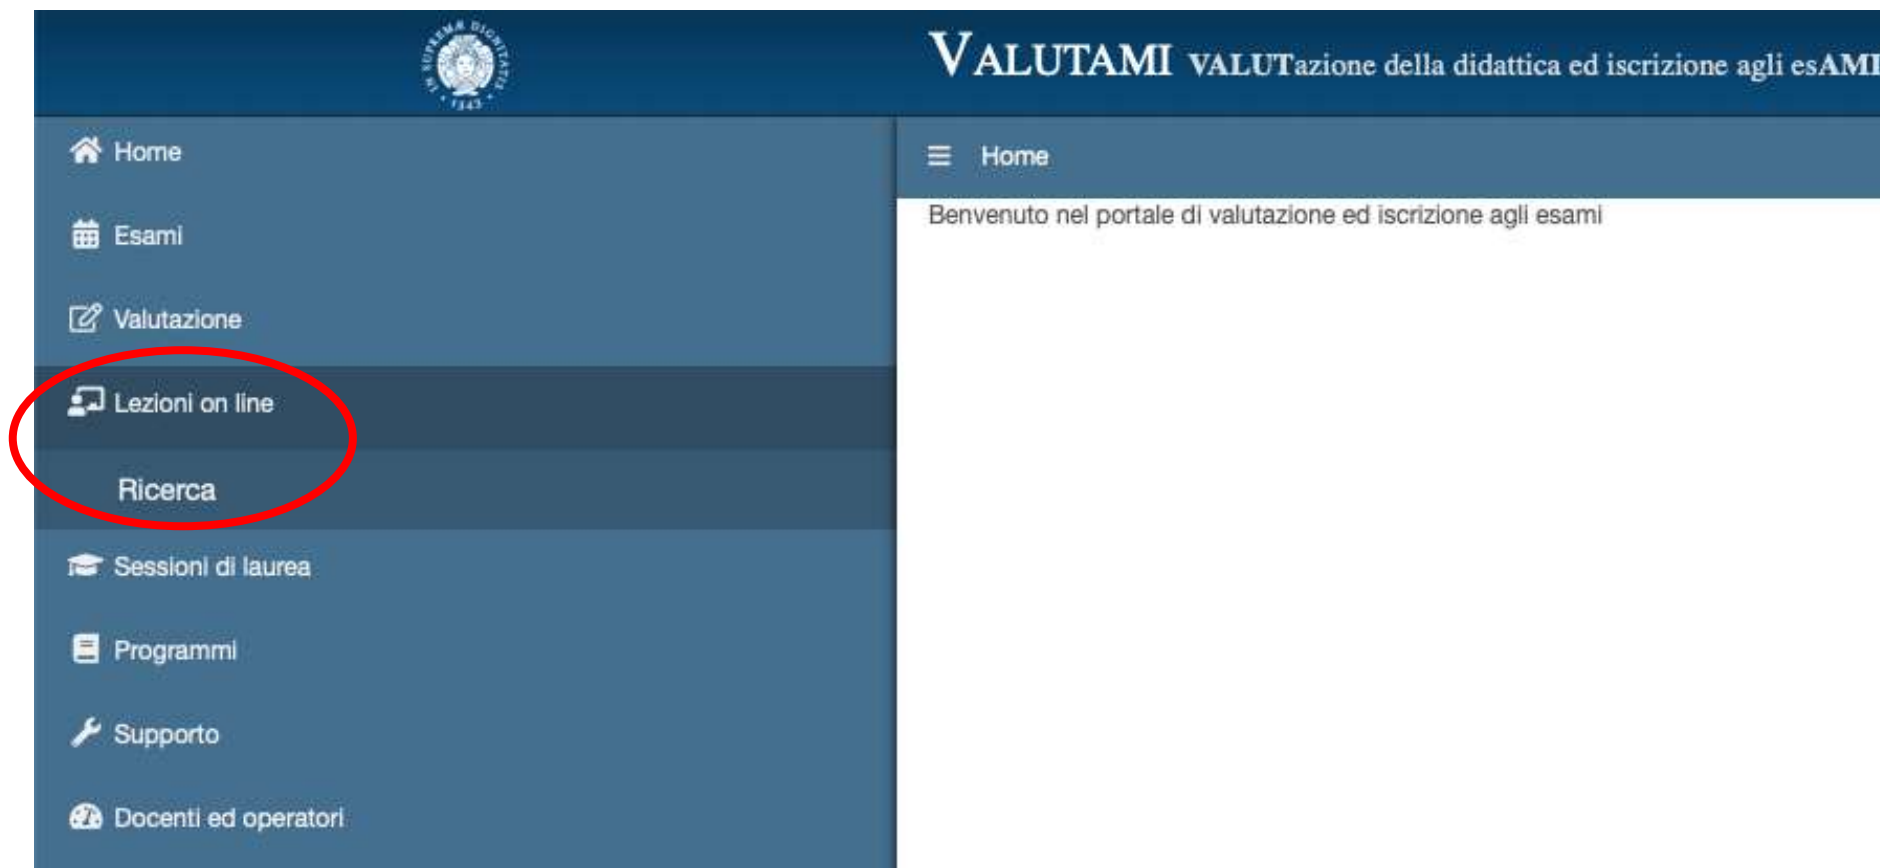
IN SUPREMAE DIGNITATIS 1343

VALUTAMI VALUTazione della didattica ed iscrizione agli esAMI

Home

Esami

Valutazione

Lezioni on line

Ricerca

Sessioni di laurea

Programmi

Supporto

Docenti ed operatori

Home

Benvenuto nel portale di valutazione ed iscrizione agli esami